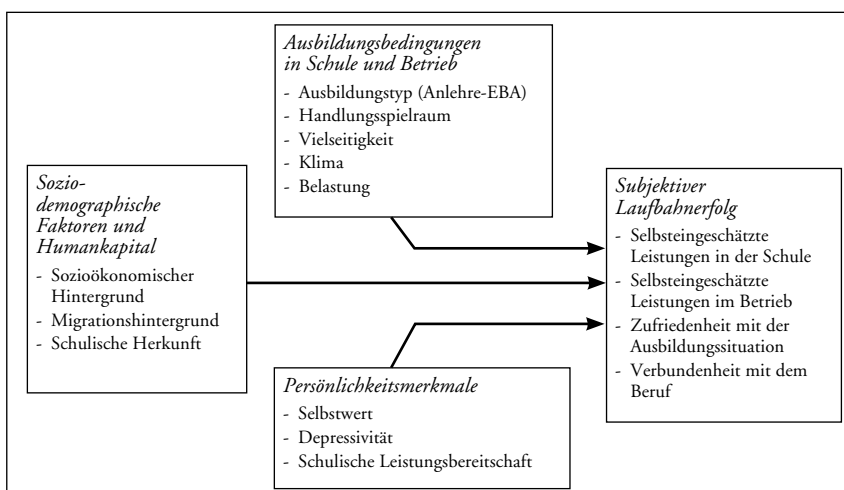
Ausbildungsbedingungen in Schule und Betrieb
- Ausbildungstyp (Anlehre-EBA)
- Handlungsspielraum
- Vielseitigkeit
- Klima
- Belastung

Soziodemographische Faktoren und Humankapital
- Sozioökonomischer Hintergrund
- Migrationshintergrund
- Schulische Herkunft

Subjektiver Laufbahnerfolg
- Selbsteingeschätzte Leistungen in der Schule
- Selbsteingeschätzte Leistungen im Betrieb
- Zufriedenheit mit der Ausbildungssituation
- Verbundenheit mit dem Beruf

Persönlichkeitsmerkmale
- Selbstwert
- Depressivität
- Schulische Leistungsbereitschaft